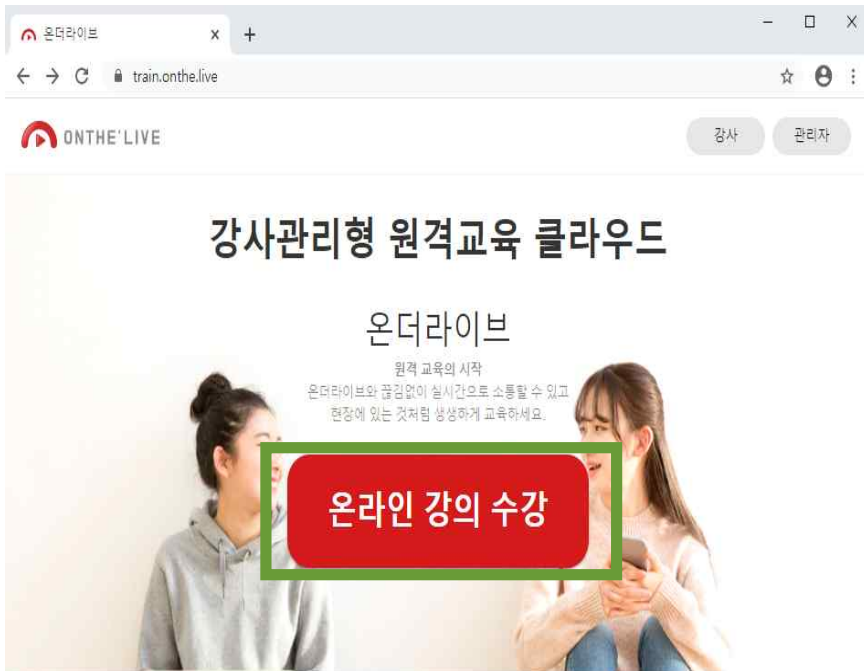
온더라이브 × +

train.onthe.live

ONTHE'LIVE

강사 관리자

강사관리형 원격교육 클라우드

온더라이브

원격 교육의 시작
온더라이브와 끊김없이 실시간으로 소통할 수 있고
현장에 있는 것처럼 생생하게 교육하세요.

온라인 강의 수강